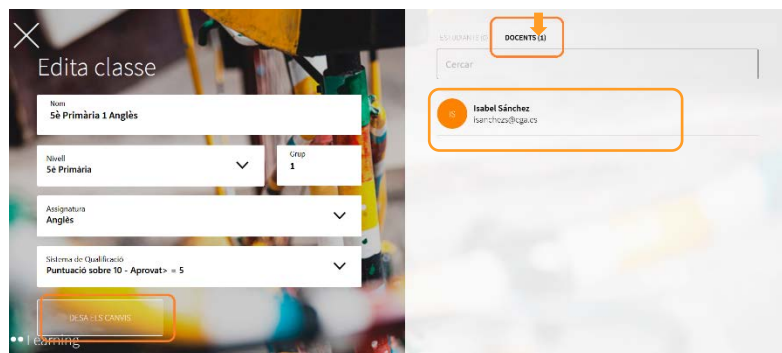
Edita classe

Nom
5è Primària 1 Anglès

Nivell
5è Primària

Grup
1

Assignatura
Anglès

Sistema de Qualificació
Puntuació sobre 10 - Aprovat> = 5

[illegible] ELS CANVIS

Learning

ESTUDIANTS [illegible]

DOCENTS (1)

Cercar

IS

Isabel Sánchez
isanchezs@cga.es